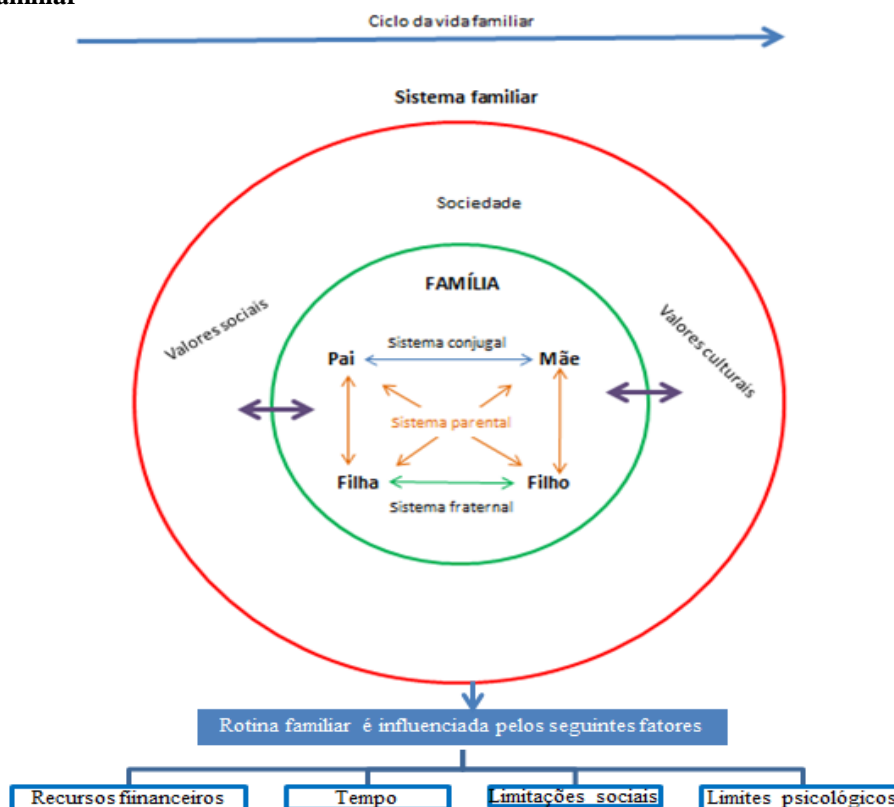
amiliar

Ciclo da vida familiar

Sistema familiar

Sociedade

FAMÍLIA

Valores sociais

Valores culturais

Sistema conjugal

Pai

Mãe

Sistema parental

Filha

Filho

Sistema fraternal

Rotina familiar é influenciada pelos seguintes fatores

Recursos financeiros

Tempo

Limitações sociais

Limites psicológicos